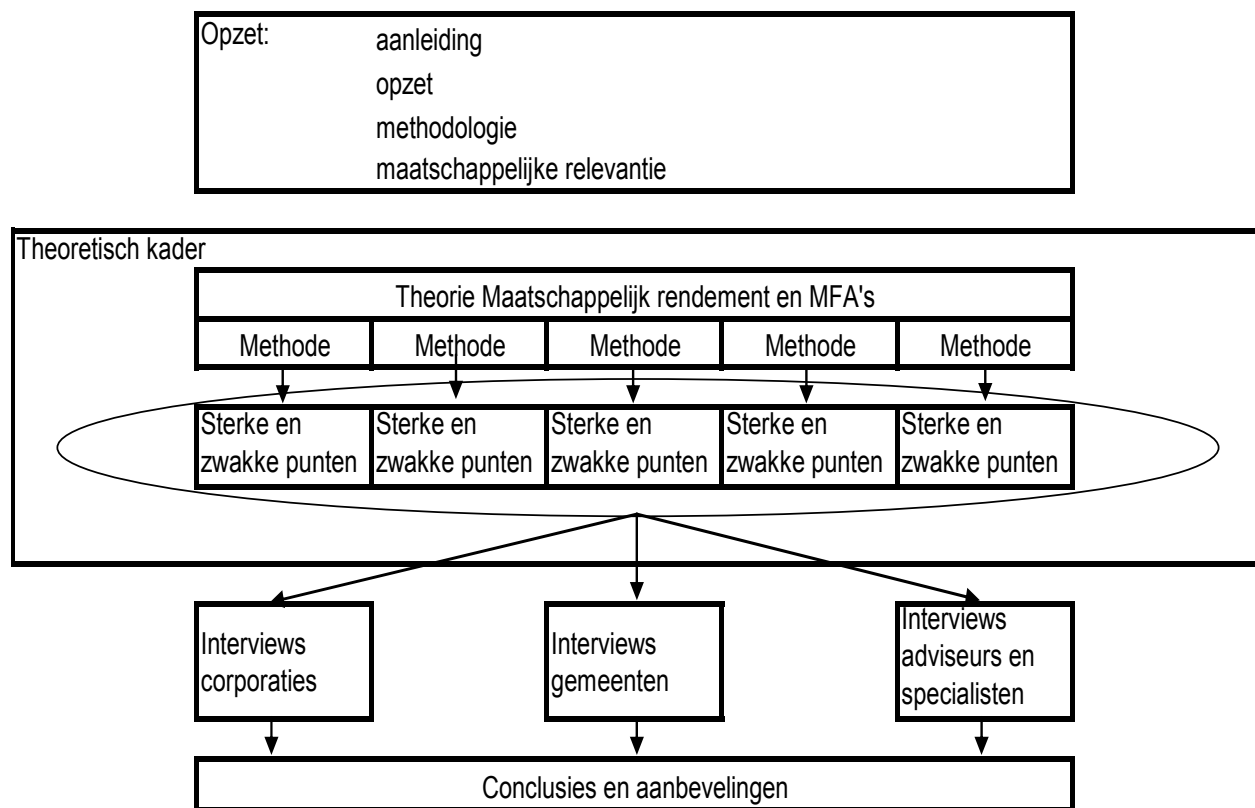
Opzet: aanleiding
opzet
methodologie
maatschappelijke relevantie

Theoretisch kader

Theorie Maatschappelijk rendement en MFA's

Methode
Methode
Methode
Methode
Methode

Sterke en zwakke punten
Sterke en zwakke punten
Sterke en zwakke punten
Sterke en zwakke punten
Sterke en zwakke punten

Interviews corporaties

Interviews gemeenten

Interviews adviseurs en specialisten

Conclusies en aanbevelingen